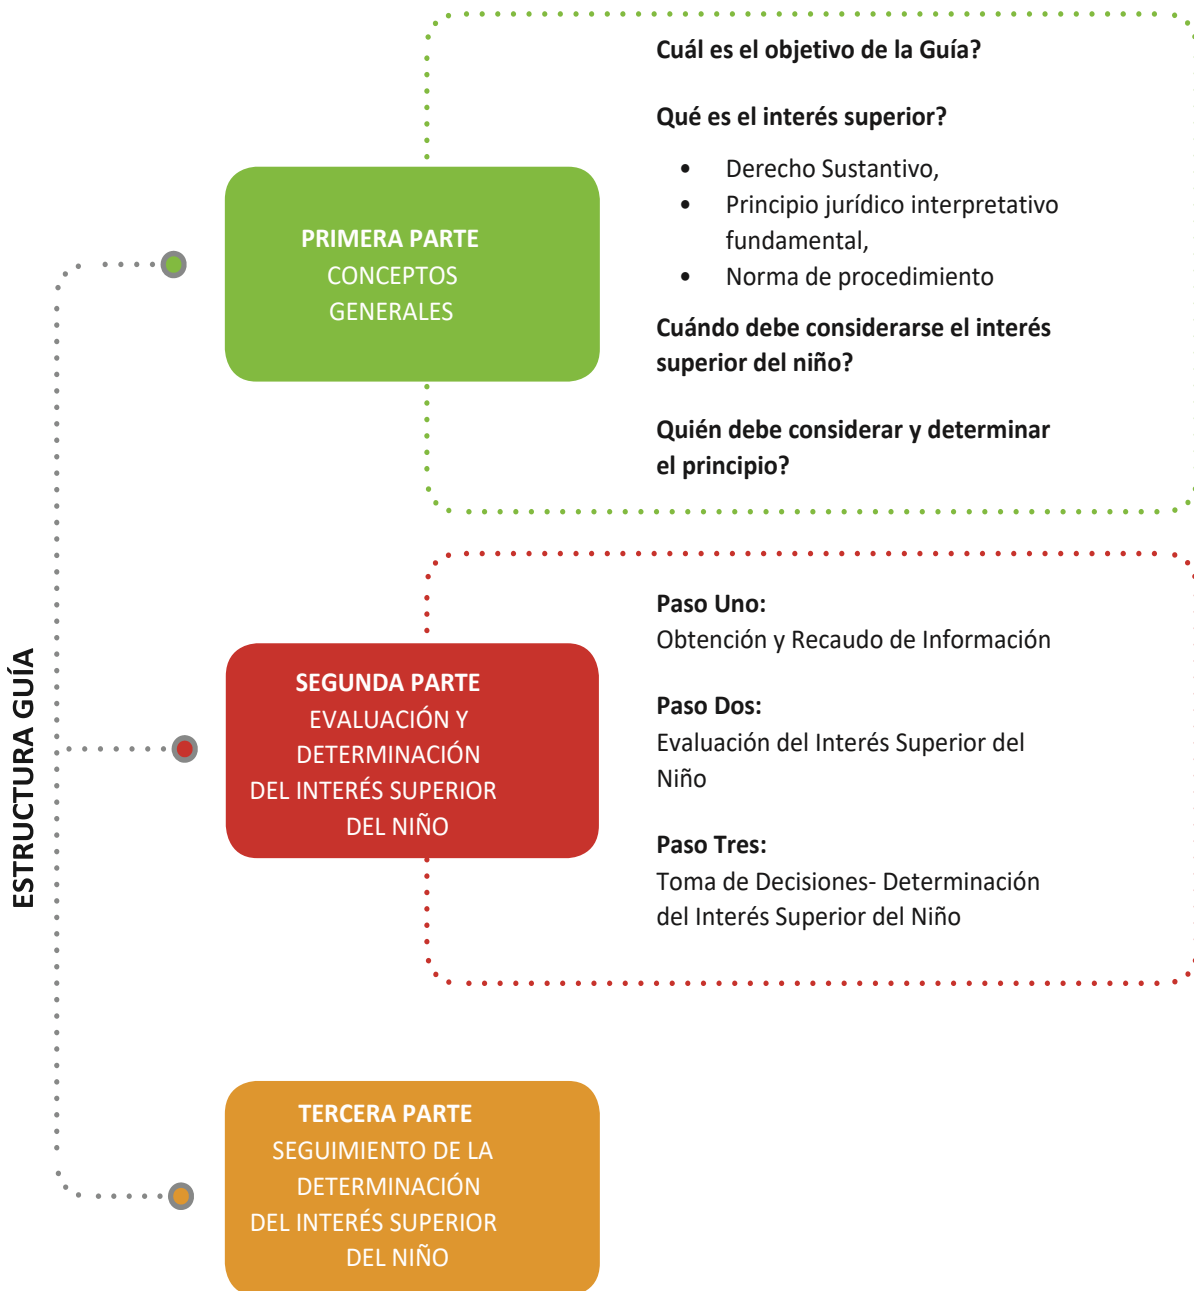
ESTRUCTURA GUÍA

PRIMERA PARTE
CONCEPTOS GENERALES

Cuál es el objetivo de la Guía?

Qué es el interés superior?

- Derecho Sustantivo,
- Principio jurídico interpretativo fundamental,
- Norma de procedimiento

Cuándo debe considerarse el interés superior del niño?

Quién debe considerar y determinar el principio?

SEGUNDA PARTE
EVALUACIÓN Y DETERMINACIÓN DEL INTERÉS SUPERIOR DEL NIÑO

Paso Uno:
Obtención y Recaudo de Información

Paso Dos:
Evaluación del Interés Superior del Niño

Paso Tres:
Toma de Decisiones- Determinación del Interés Superior del Niño

TERCERA PARTE
SEGUIMIENTO DE LA DETERMINACIÓN DEL INTERÉS SUPERIOR DEL NIÑO